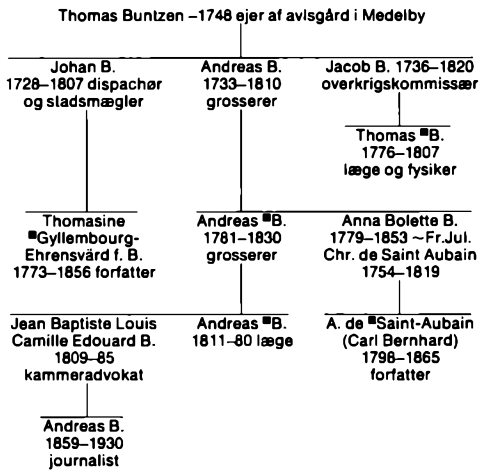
Thomas Buntzen –1748 ejer af avlsgård i Medelby

Johan B.
1728–1807 dispachør
og stadsmægler

Andreas B.
1733–1810
grosserer

Jacob B. 1736–1820
overkrigskommissær

Thomas ■B.
1776–1807
læge og fysiker

Thomasine
■Gyllembourg-
Ehrensvärd f. B.
1773–1856 forfatter

Andreas ■B.
1781–1830
grosserer

Anna Bolette B.
1779–1853 ~Fr.Jul.
Chr. de Saint Aubain
1754–1819

Jean Baptiste Louis
Camille Edouard B.
1809–85
kammeradvokat

Andreas ■B.
1811–80 læge

A. de ■Saint-Aubain
(Carl Bernhard)
1798–1865
forfatter

Andreas B.
1859–1930
journalist